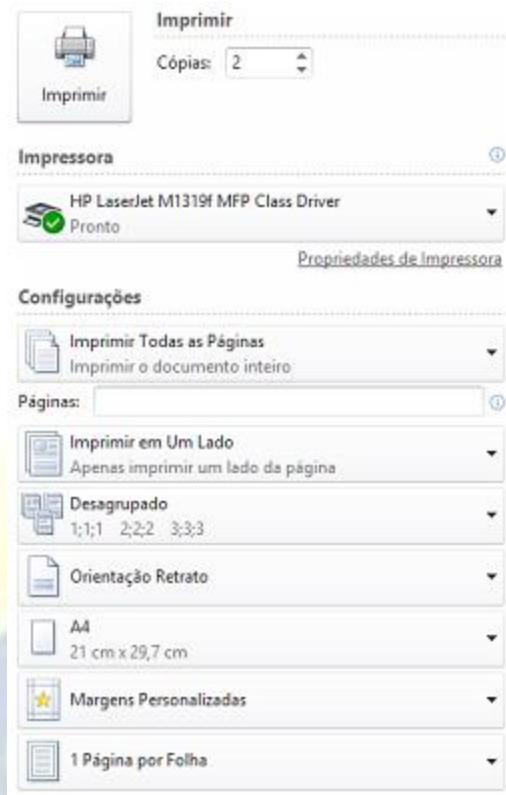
Imprimir

Imprimir

Cópias: 2

Impressora

HP LaserJet M1319f MFP Class Driver
Pronto

Propriedades de Impressora

Configurações

Imprimir Todas as Páginas
Imprimir o documento inteiro

Páginas:

Imprimir em Um Lado
Apenas imprimir um lado da página

Desagrupado
1;1;1 2;2;2 3;3;3

Orientação Retrato

A4
21 cm x 29,7 cm

Margens Personalizadas

1 Página por Folha